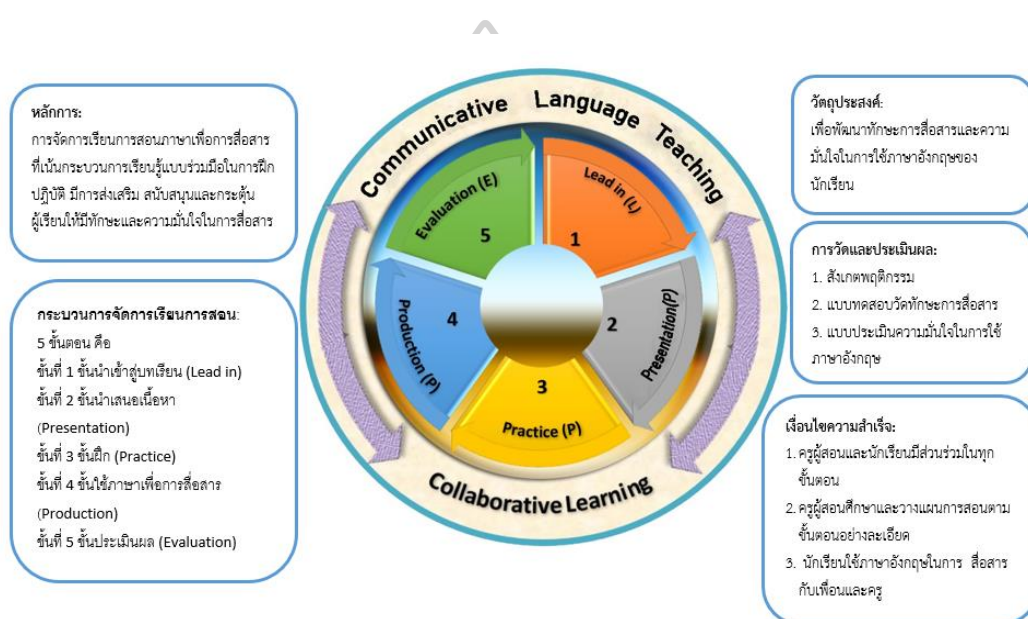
หลักการ:
การจัดการเรียนการสอนภาษาเพื่อการสื่อสาร ที่เน้นกระบวนการเรียนรู้แบบร่วมมือในการฝึกปฏิบัติ มีการส่งเสริม สนับสนุนและกระตุ้นผู้เรียนให้มีทักษะและความมั่นใจในการสื่อสาร

กระบวนการจัดการเรียนการสอน:
5 ขั้นตอน คือ
ขั้นที่ 1 ขั้นนำเข้าสู่บทเรียน (Lead in)
ขั้นที่ 2 ขั้นนำเสนอเนื้อหา (Presentation)
ขั้นที่ 3 ขั้นฝึก (Practice)
ขั้นที่ 4 ขั้นใช้ภาษาเพื่อการสื่อสาร (Production)
ขั้นที่ 5 ขั้นประเมินผล (Evaluation)

Communicative Language Teaching

Lead in (L)
1
Presentation(P)
2
Practice (P)
3
Production (P)
4
Evaluation (E)
5

Collaborative Learning

วัตถุประสงค์:
เพื่อพัฒนาทักษะการสื่อสารและความมั่นใจในการใช้ภาษาอังกฤษของนักเรียน

การวัดและประเมินผล:
1. สังเกตพฤติกรรม
2. แบบทดสอบวัดทักษะการสื่อสาร
3. แบบประเมินความมั่นใจในการใช้ภาษาอังกฤษ

เงื่อนไขความสำเร็จ:
1. ครูผู้สอนและนักเรียนมีส่วนร่วมในทุกขั้นตอน
2. ครูผู้สอนศึกษาและวางแผนการสอนตามขั้นตอนอย่างละเอียด
3. นักเรียนใช้ภาษาอังกฤษในการ สื่อสารกับเพื่อนและครู